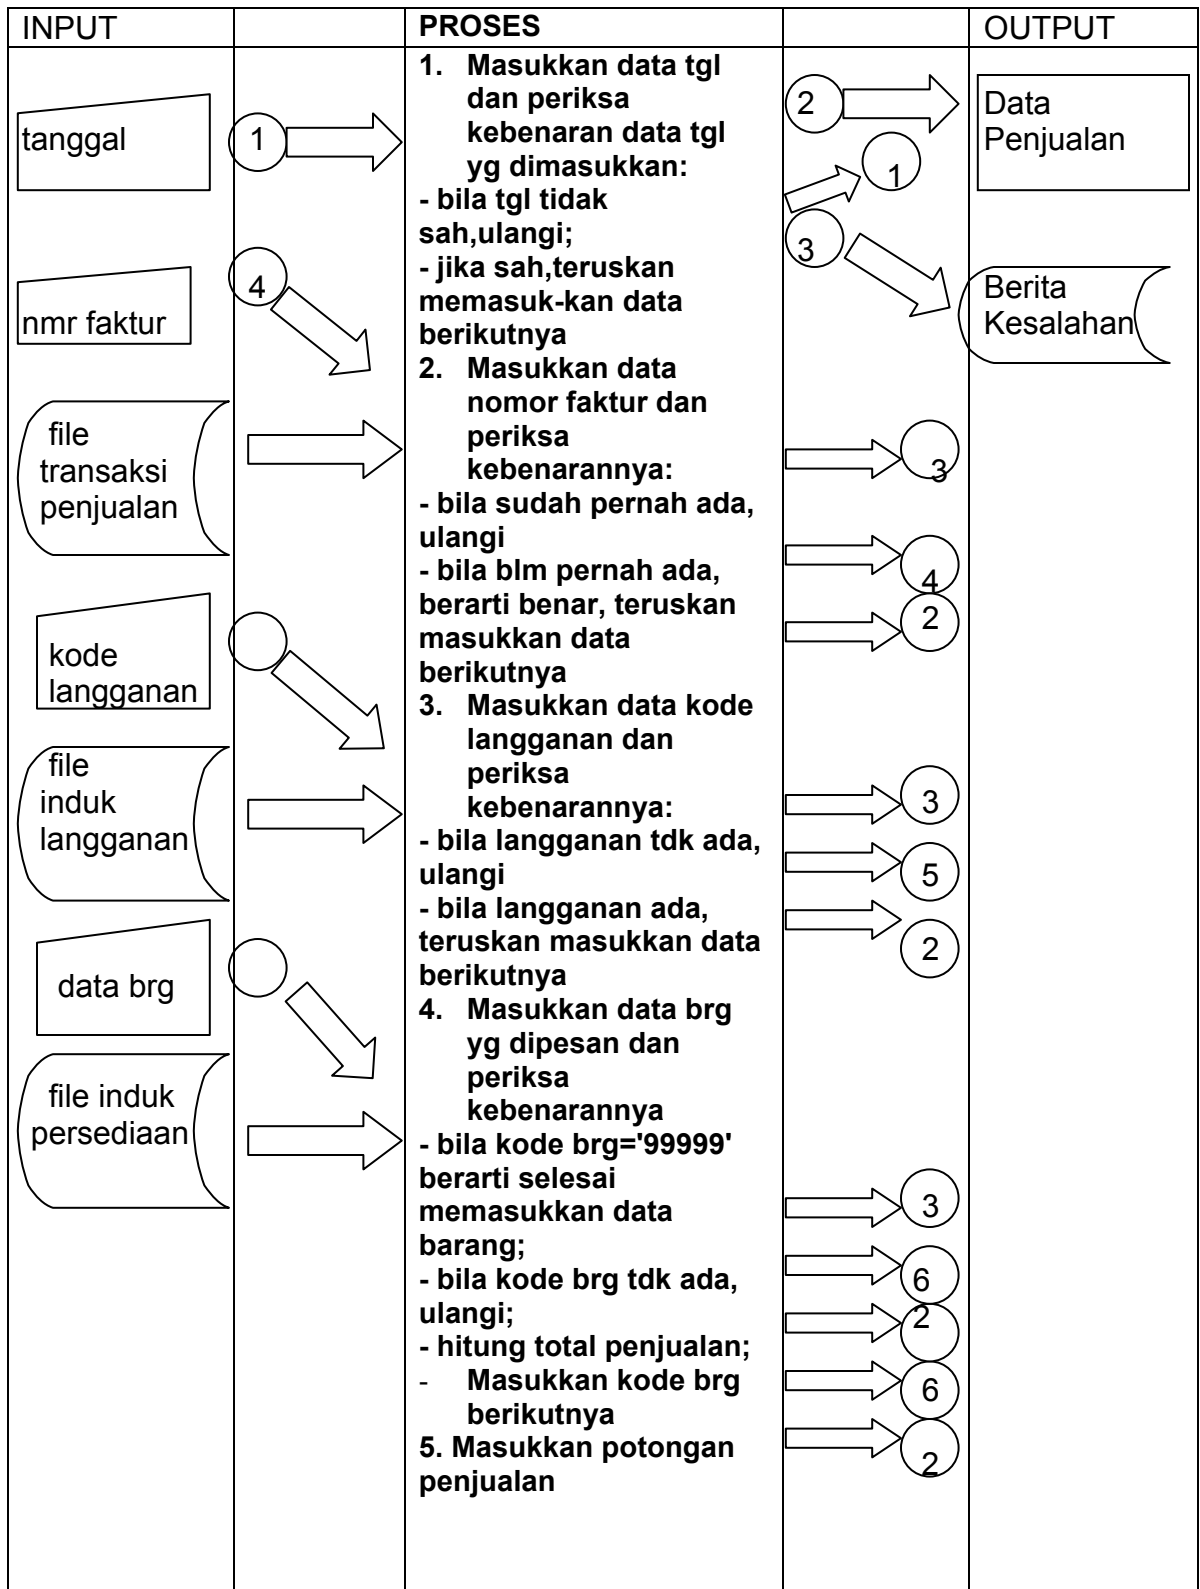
INPUT

PROSES

OUTPUT

tanggal

1

nmr faktur

4

file transaksi penjualan

kode langganan

file induk langganan

data brg

file induk persediaan

1. Masukkan data tgl dan periksa kebenaran data tgl yg dimasukkan:
- bila tgl tidak sah,ulangi;
- jika sah,teruskan memasuk-kan data berikutnya
2. Masukkan data nomor faktur dan periksa kebenarannya:
- bila sudah pernah ada, ulangi
- bila blm pernah ada, berarti benar, teruskan masukkan data berikutnya
3. Masukkan data kode langganan dan periksa kebenarannya:
- bila langganan tdk ada, ulangi
- bila langganan ada, teruskan masukkan data berikutnya
4. Masukkan data brg yg dipesan dan periksa kebenarannya
- bila kode brg='99999' berarti selesai memasukkan data barang;
- bila kode brg tdk ada, ulangi;
- hitung total penjualan;
- Masukkan kode brg berikutnya
5. Masukkan potongan penjualan

2

1

3

3

4

2

3

5

2

3

6

2

6

2

Data Penjualan

Berita Kesalahan